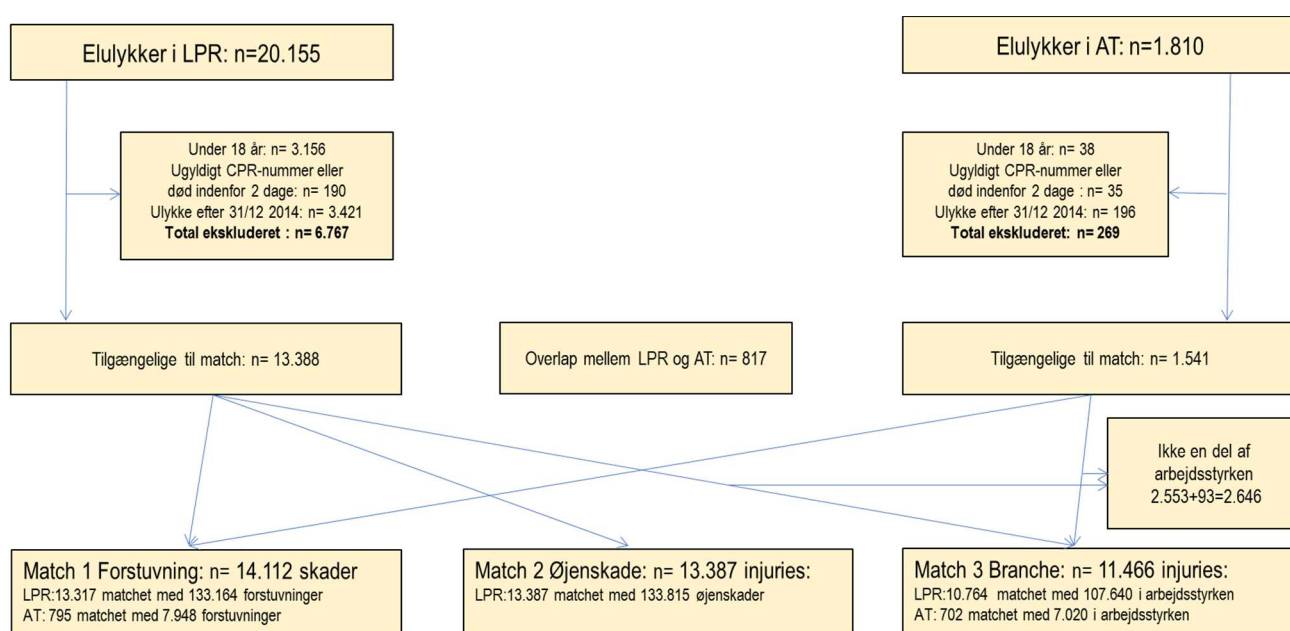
Elulykker i LPR: n=20.155

Elulykker i AT: n=1.810

Under 18 år: n= 3.156
Ugyldigt CPR-nummer eller død indenfor 2 dage: n= 190
Ulykke efter 31/12 2014: n= 3.421
**Total ekskluderet : n= 6.767**

Under 18 år: n= 38
Ugyldigt CPR-nummer eller død indenfor 2 dage : n= 35
Ulykke efter 31/12 2014: n= 196
**Total ekskluderet: n= 269**

Tilgængelige til match: n= 13.388

Overlap mellem LPR og AT: n= 817

Tilgængelige til match: n= 1.541

Ikke en del af arbejdsstyrken 2.553+93=2.646

Match 1 Forstuvning: n= 14.112 skader
LPR:13.317 matchet med 133.164 forstuvninger
AT: 795 matchet med 7.948 forstuvninger

Match 2 Øjenskade: n= 13.387 injuries:
LPR:13.387 matchet med 133.815 øjenskader

Match 3 Branche: n= 11.466 injuries:
LPR:10.764 matchet med 107.640 i arbejdsstyrken
AT: 702 matchet med 7.020 i arbejdsstyrken